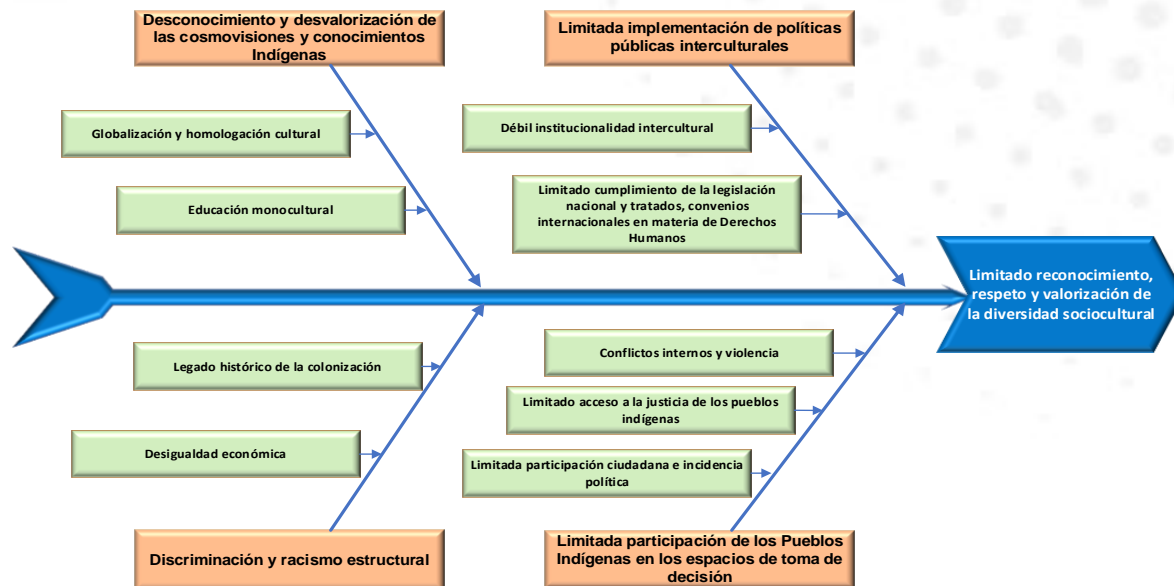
Desconocimiento y desvalorización de las cosmovisiones y conocimientos Indígenas

Globalización y homologación cultural

Educación monocultural

Limitada implementación de políticas públicas interculturales

Débil institucionalidad intercultural

Limitado cumplimiento de la legislación nacional y tratados, convenios internacionales en materia de Derechos Humanos

Limitado reconocimiento, respeto y valorización de la diversidad sociocultural

Legado histórico de la colonización

Desigualdad económica

Discriminación y racismo estructural

Conflictos internos y violencia

Limitado acceso a la justicia de los pueblos indígenas

Limitada participación ciudadana e incidencia política

Limitada participación de los Pueblos Indígenas en los espacios de toma de decisión